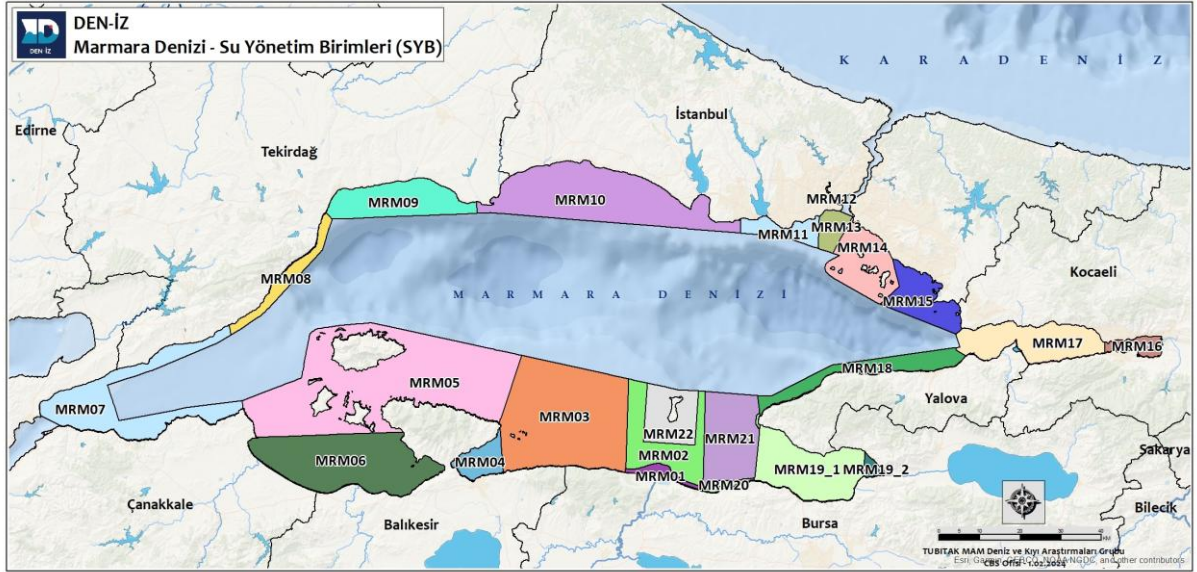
DEN İZ
DEN-İZ
Marmara Denizi - Su Yönetim Birimleri (SYB)

K A R A D E N İ Z

İstanbul
Edirne
Tekirdağ
MRM09
MRM10
MRM12
MRM13
MRM11
MRM14
MRM08
M A R M A R A D E N İ Z İ
Kocaeli
MRM15
MRM17
MRM16
MRM18
MRM05
MRM07
Yalova
MRM03
MRM22
MRM21
MRM06
MRM04
MRM19_1
MRM19_2
Sakarya
MRM01
MRM20
MRM02
Çanakkale
Balıkesir
Bursa
Bilecik
0 5 10 20 30 40 Km
TUBITAK MAM Deniz ve Kıyı Araştırmaları Grubu
CBS Ofisi - 1.02.2022
Esri, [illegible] GEBCO, NOAA NGDC, and other contributors